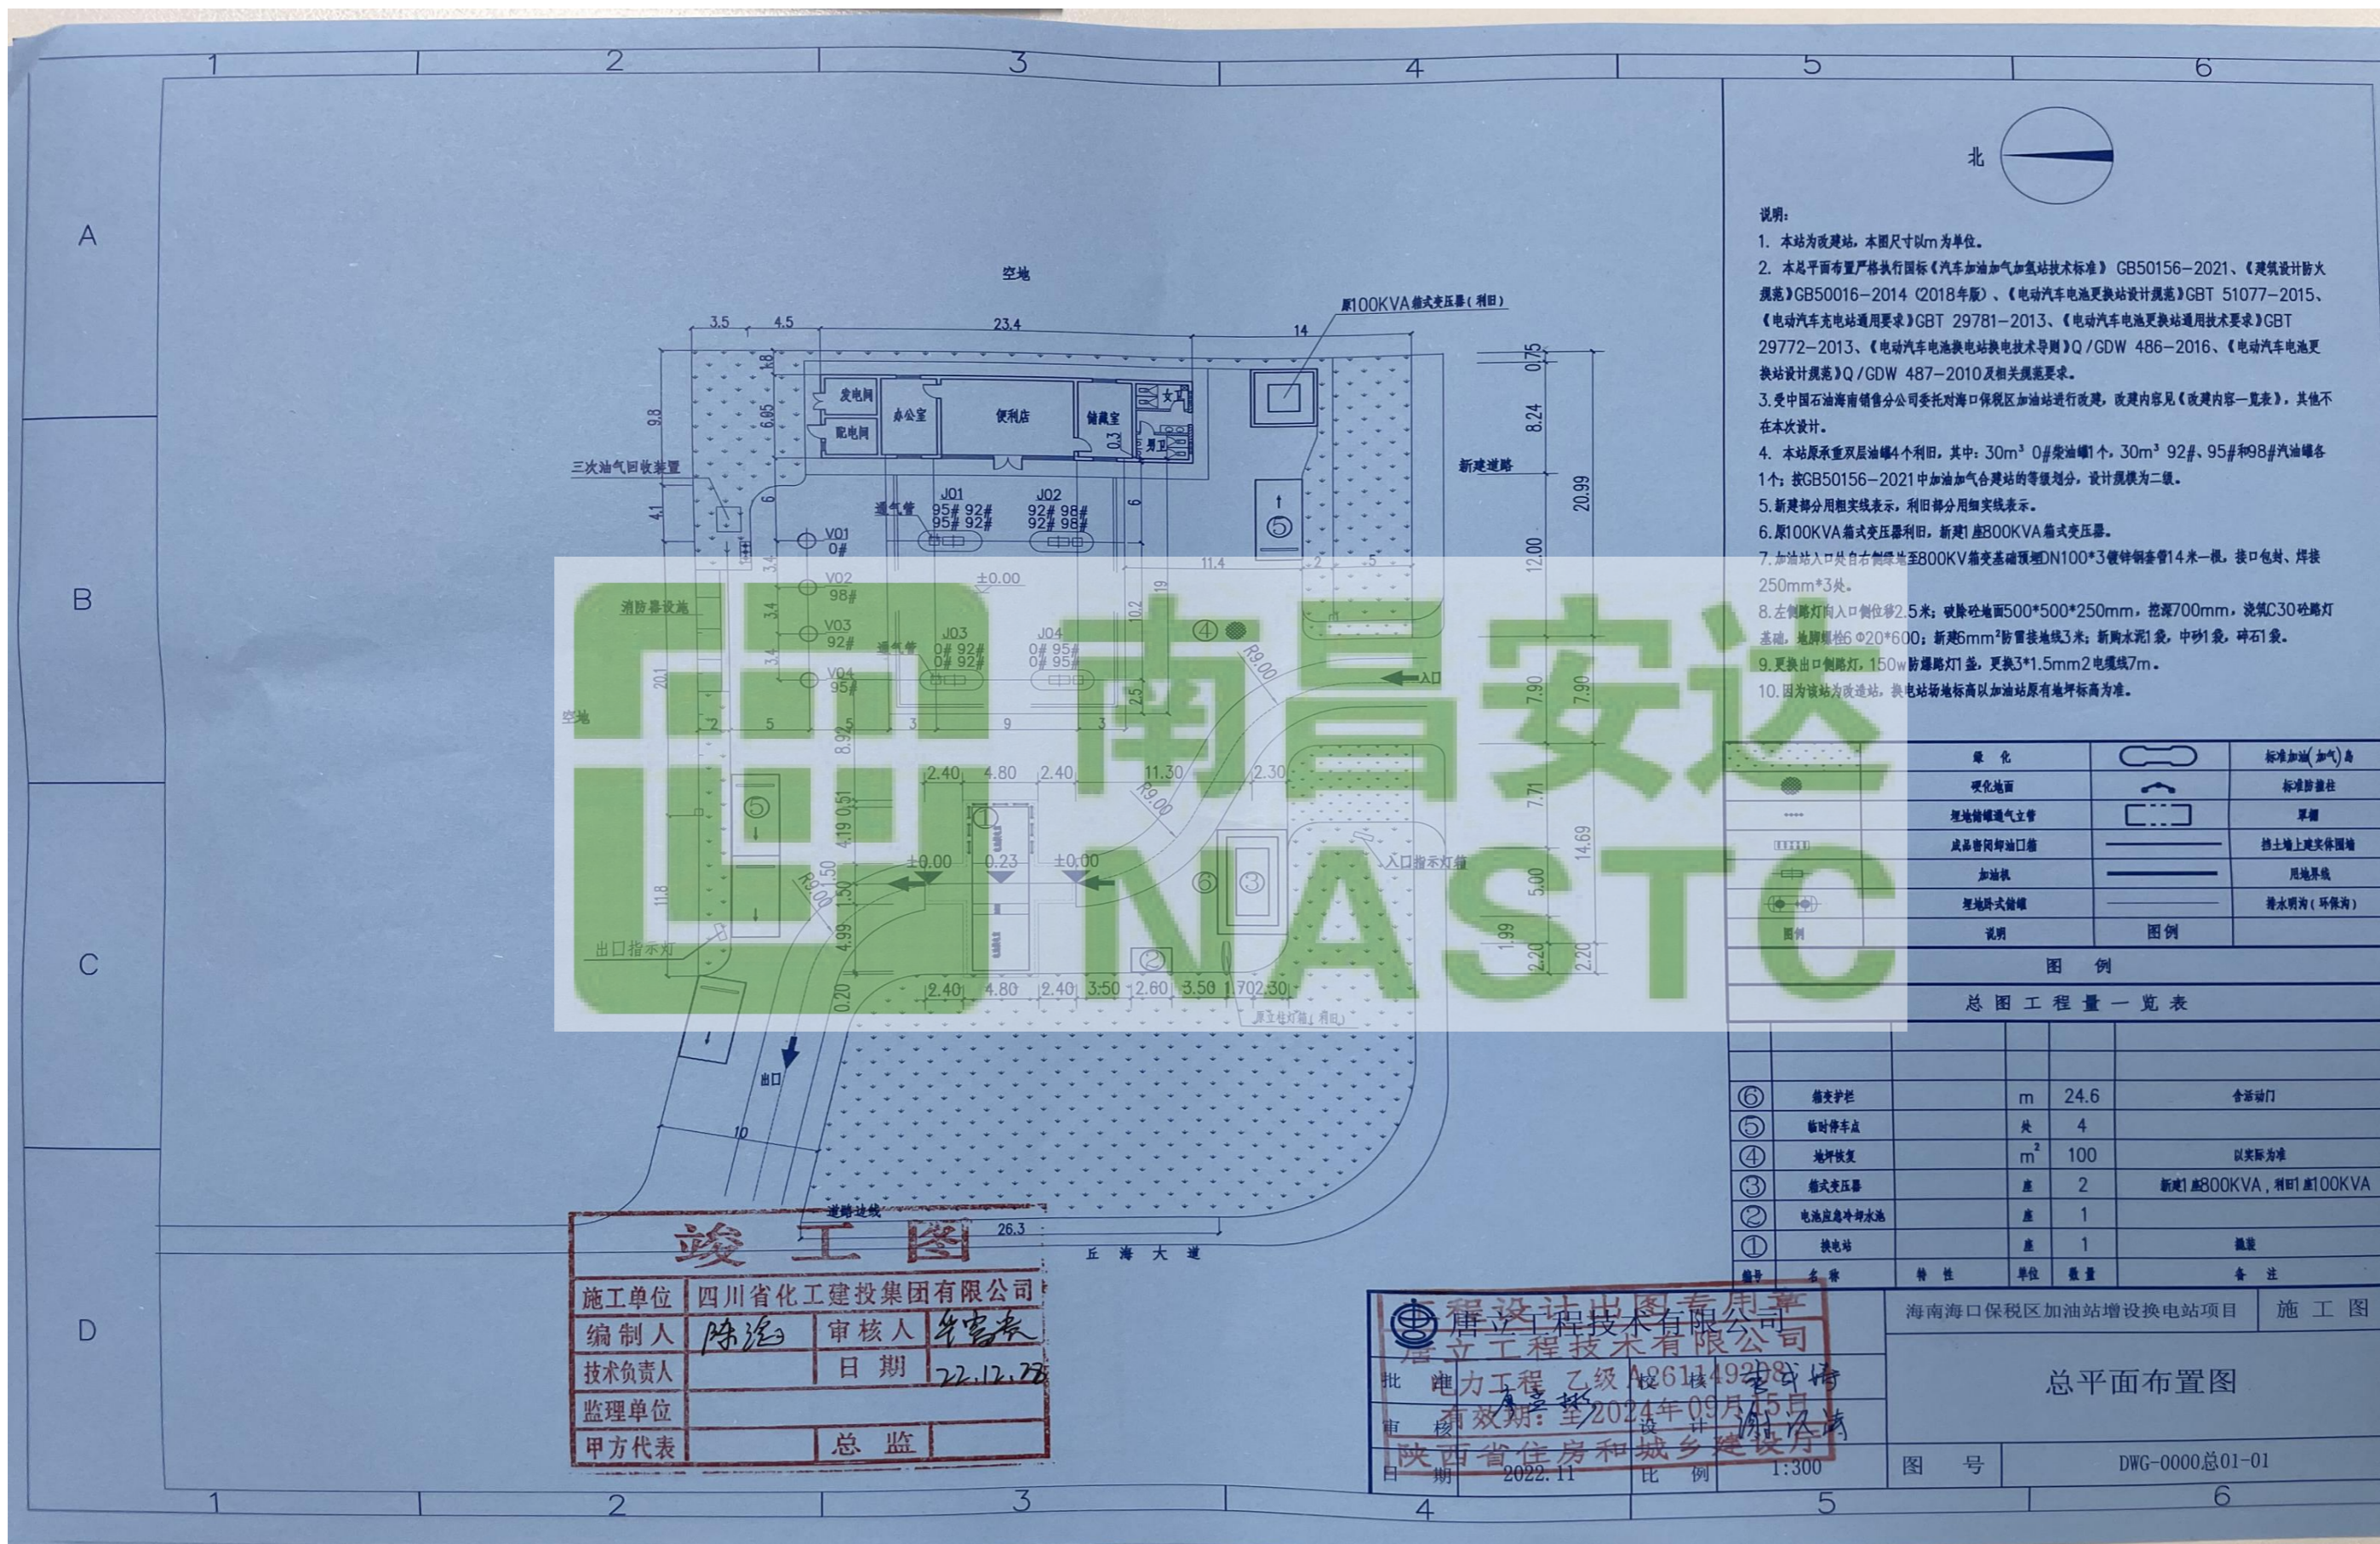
1 2 3 4 5 6

A

B

C

D

北

说明：
1. 本站为改建站，本图尺寸以m为单位。
2. 本总平面布置严格执行国标《汽车加油加气加氢站技术标准》GB50156-2021、《建筑设计防火规范》GB50016-2014（2018年版）、《电动汽车电池更换站设计规范》GBT 51077-2015、《电动汽车充电站通用要求》GBT 29781-2013、《电动汽车电池更换站通用技术要求》GBT 29772-2013、《电动汽车电池换电站换电技术导则》Q/GDW 486-2016、《电动汽车电池更换站设计规范》Q/GDW 487-2010及相关规范要求。
3. 受中国石油海南销售分公司委托对海口保税区加油站进行改建，改建内容见《改建内容一览表》，其他不在本次设计。
4. 本站原承重双层油罐4个利旧，其中：30m³ 0#柴油罐1个，30m³ 92#、95#和98#汽油罐各1个；按GB50156-2021中加油加气合建站的等级划分，设计规模为二级。
5. 新建部分用粗实线表示，利旧部分用细实线表示。
6. 原100KVA箱式变压器利旧，新建1座800KVA箱式变压器。
7. 加油站入口处自台侧绿地至800KV箱变基础预埋DN100*3镀锌钢套管14米一根，接口包封、焊接250mm*3处。
8. 左侧路灯向入口侧位移2.5米；破除砼地面500*500*250mm，挖深700mm，浇筑C30砼路灯基础，地脚螺栓6 Φ20*600；新建6mm²防雷接地线3米；新购水泥1袋，中砂1袋，碎石1袋。
9. 更换出口侧路灯，150w防爆路灯1盏，更换3*1.5mm2电缆线7m。
10. 因为该站为改建站，换电站场地标高以加油站原有地坪标高为准。

空地
原100KVA箱式变压器（利旧）
3.5 4.5 23.4 14
发电间 配电间 办公室 便利店 储藏室 女卫 男卫
三次油气回收装置
新建道路
通气管 J01 95# 92# 95# 92# J02 92# 98# 92# 98#
V01 0# V02 98# V03 92# V04 95#
消防器设施
±0.00
J03 0# 92# 0# 92# J04 0# 95# 0# 95#
R9.00 入口
空地
2.40 4.80 2.40 11.30 2.30
±0.00 0.23 ±0.00
入口指示灯箱
出口指示灯
2.40 4.80 2.40 3.50 2.60 3.50 1.70 2.30
原立电灯箱（利旧）
出口
10
道路边线
26.3
丘 海 大 道
9.8 6.85 0.75 8.24 20.99 12.00 7.90 7.90 7.71 14.69 5.00 2.20 2.20 1.99 20.1 11.8 8.92 0.51 4.19 1.50 4.99 0.20

| | 绿化 | | 标准加油（加气）岛 |
|---|---|---|---|
| | 硬化地面 | | 标准防撞柱 |
| | 埋地储罐通气立管 | | 罩棚 |
| | 成品密闭卸油口箱 | | 挡土墙上建实体围墙 |
| | 加油机 | | 用地界线 |
| | 埋地卧式储罐 | | 排水明沟（环保沟） |
| 图例 | 说明 | 图例 | |

图 例

总 图 工 程 量 一 览 表

| 编号 | 名称 | 特性 | 单位 | 数量 | 备注 |
|---|---|---|---|---|---|
| ⑥ | 箱变护栏 | | m | 24.6 | 含活动门 |
| ⑤ | 临时停车点 | | 处 | 4 | |
| ④ | 地坪恢复 | | m² | 100 | 以实际为准 |
| ③ | 箱式变压器 | | 座 | 2 | 新建1座800KVA，利旧1座100KVA |
| ② | 电池应急冷却水池 | | 座 | 1 | |
| ① | 换电站 | | 座 | 1 | 撬装 |

竣 工 图
| 施工单位 | 四川省化工建投集团有限公司 | | |
|---|---|---|---|
| 编制人 | 陈治 | 审核人 | 牟宫表 |
| 技术负责人 | | 日期 | 22.12.28 |
| 监理单位 | | | |
| 甲方代表 | | 总监 | |

工程设计出图专用章
唐立工程技术有限公司
电力工程 乙级 A261149208
有效期：至2024年09月15日
陕西省住房和城乡建设厅

唐立工程技术有限公司
批 准 校 核
审 核 设 计
日 期 2022.11 比 例 1:300

海南海口保税区加油站增设换电站项目 施 工 图
总平面布置图
图 号 DWG-0000总01-01

南昌安达 NASTC